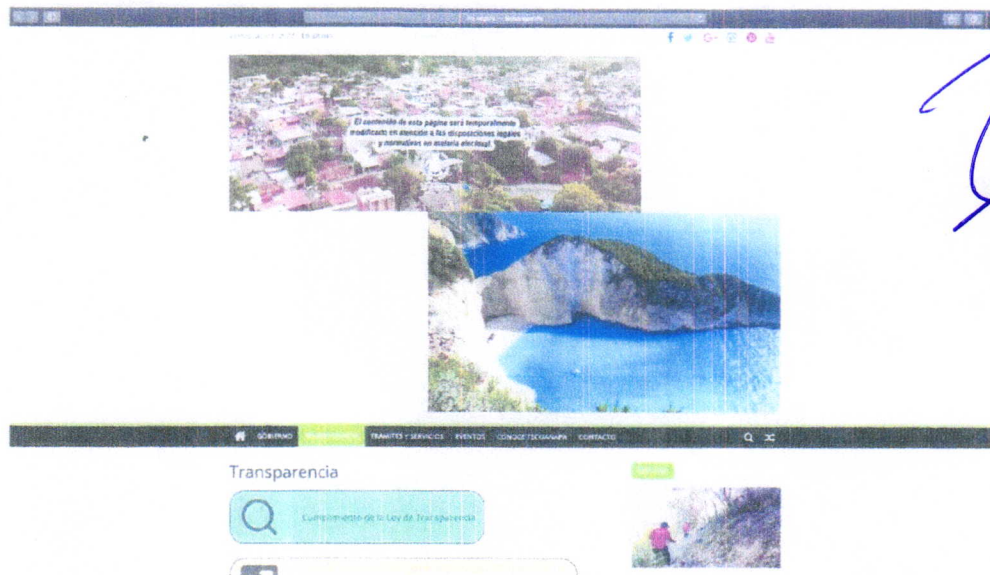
El contenido de esta página será temporalmente modificado en atención a las disposiciones legales y normativas en materia electoral.

GOBIERNO TRANSPARENCIA TRAMITES Y SERVICIOS EVENTOS CONOCE TECUANIPA CONTACTO

Transparencia

Cumplimiento de la Ley de Transparencia